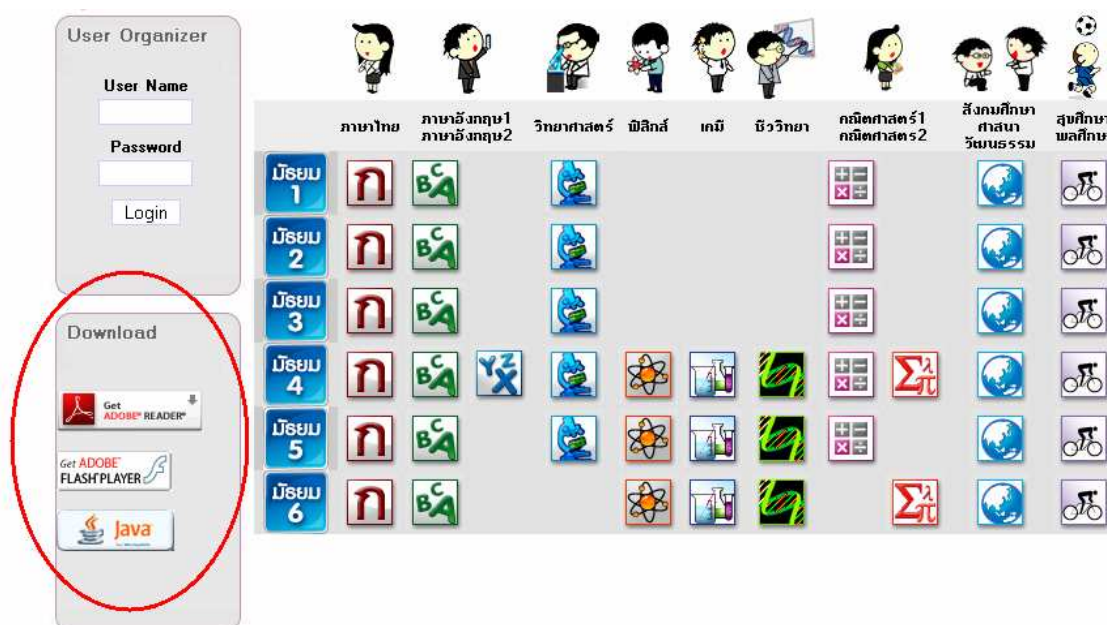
User Organizer

User Name

Password

Login

Download

Get ADOBE® READER®

Get ADOBE® FLASH® PLAYER

Java

| | ภาษาไทย | ภาษาอังกฤษ1 ภาษาอังกฤษ2 | | วิทยาศาสตร์ | ฟิสิกส์ | เคมี | ชีววิทยา | คณิตศาสตร์1 คณิตศาสตร์2 | | สังคมศึกษา ศาสนา วัฒนธรรม | สุขศึกษา พลศึกษ |
|---|---|---|---|---|---|---|---|---|---|---|---|
| มัธยม 1 | ก | BCA | | | | | | | | | |
| มัธยม 2 | ก | BCA | | | | | | | | | |
| มัธยม 3 | ก | BCA | | | | | | | | | |
| มัธยม 4 | ก | BCA | YZX | | | | | | $\Sigma\lambda\pi$ | | |
| มัธยม 5 | ก | BCA | | | | | | | | | |
| มัธยม 6 | ก | BCA | | | | | | | $\Sigma\lambda\pi$ | | |